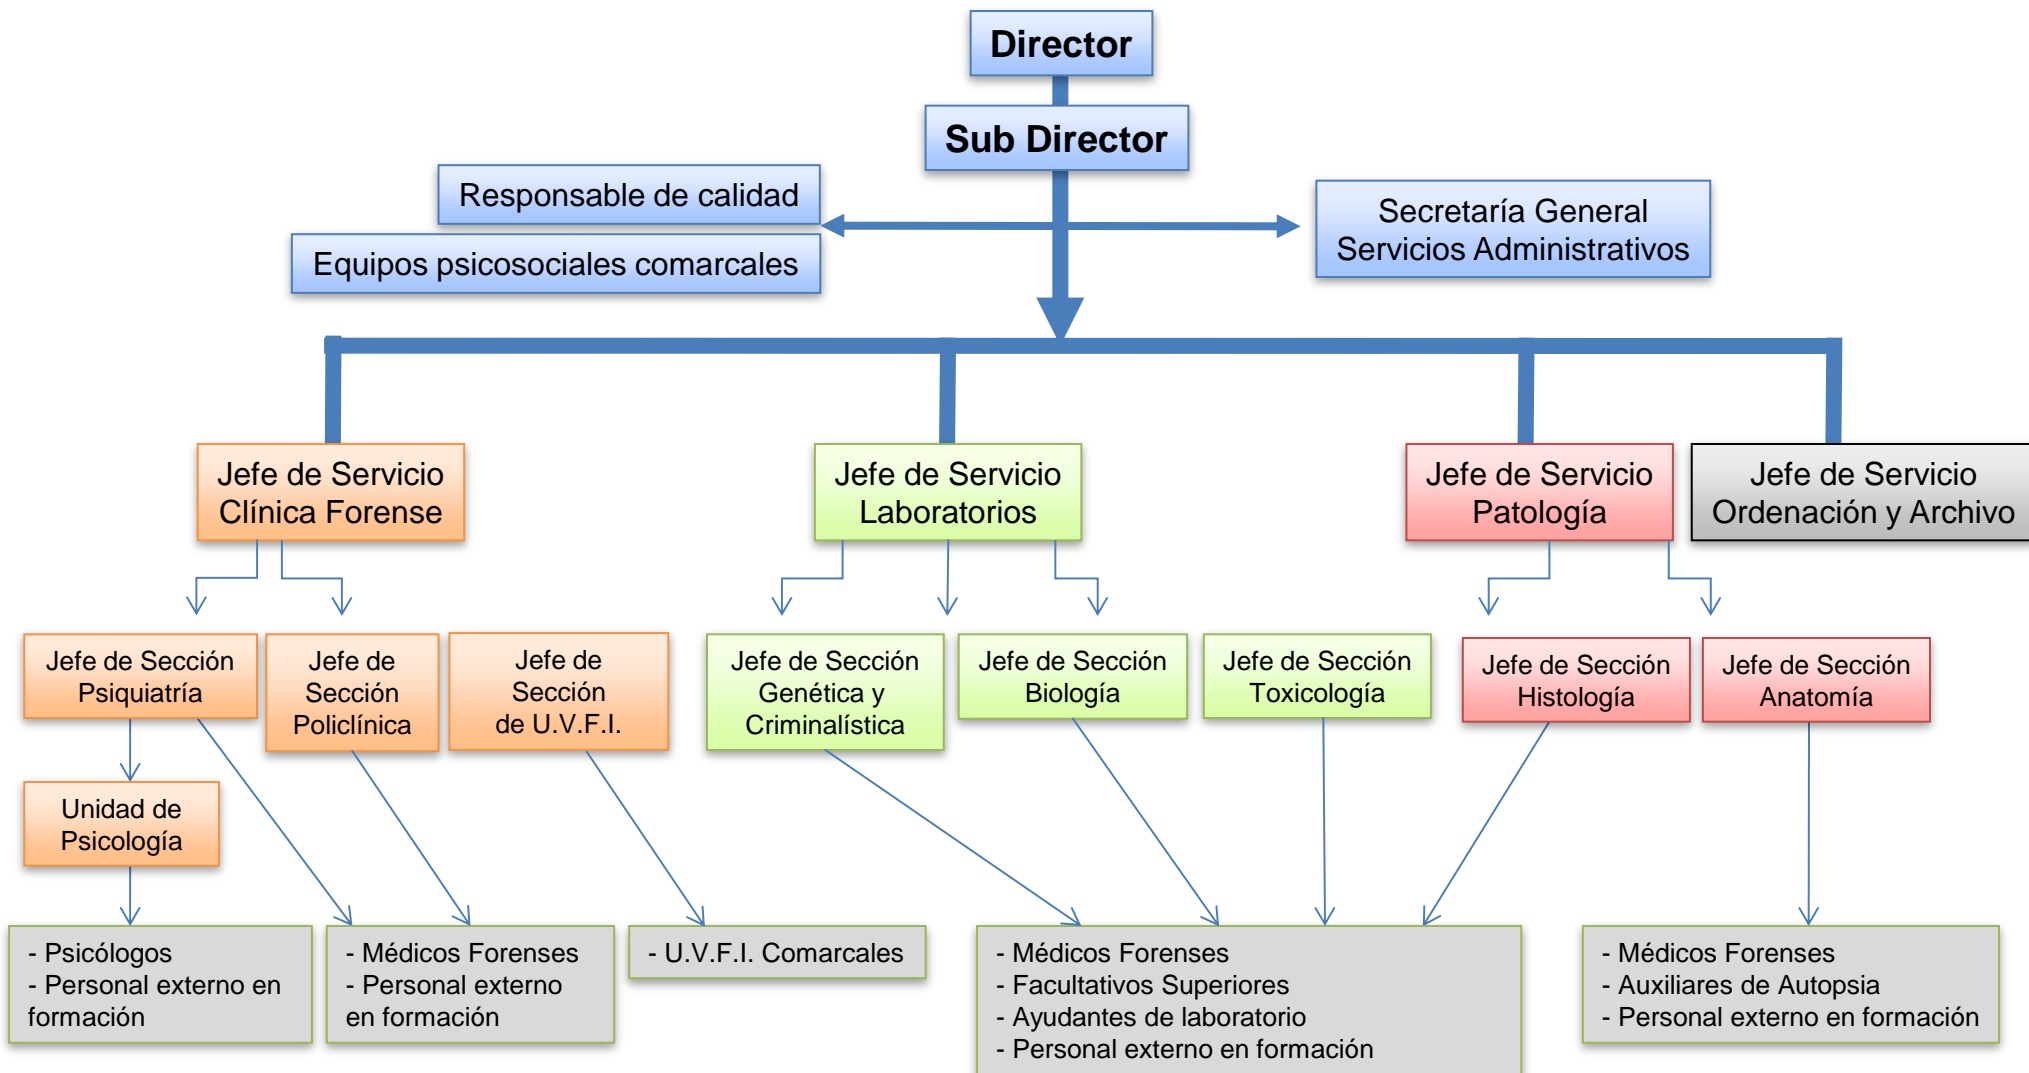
Director

Sub Director

Responsable de calidad

Equipos psicosociales comarcales

Secretaría General
Servicios Administrativos

Jefe de Servicio
Clínica Forense

Jefe de Servicio
Laboratorios

Jefe de Servicio
Patología

Jefe de Servicio
Ordenación y Archivo

Jefe de Sección
Psiquiatría

Jefe de
Sección
Policlínica

Jefe de
Sección
de U.V.F.I.

Jefe de Sección
Genética y
Criminalística

Jefe de Sección
Biología

Jefe de Sección
Toxicología

Jefe de Sección
Histología

Jefe de Sección
Anatomía

Unidad de
Psicología

- Psicólogos
- Personal externo en formación

- Médicos Forenses
- Personal externo en formación

- U.V.F.I. Comarcales

- Médicos Forenses
- Facultativos Superiores
- Ayudantes de laboratorio
- Personal externo en formación

- Médicos Forenses
- Auxiliares de Autopsia
- Personal externo en formación